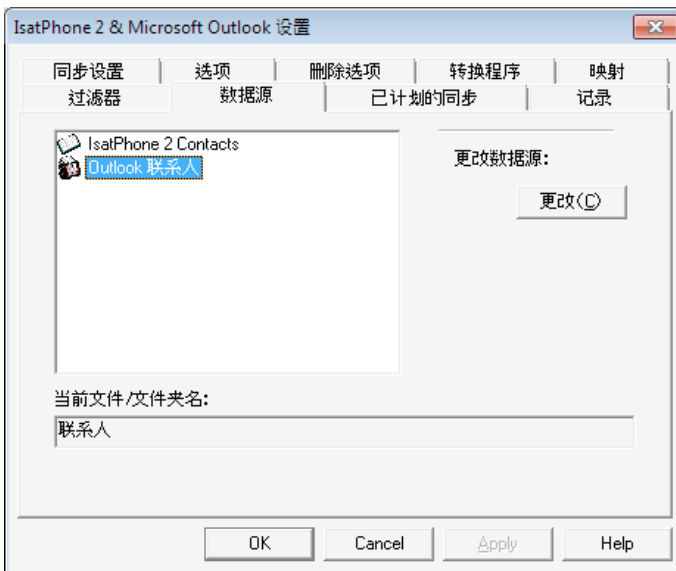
IsatPhone 2 & Microsoft Outlook 设置

同步设置
选项
删除选项
转换程序
映射
过滤器
数据源
已计划的同步
记录

IsatPhone 2 Contacts
Outlook 联系人

更改数据源:

更改(C)

当前文件/文件夹名:

联系人

OK
Cancel
Apply
Help